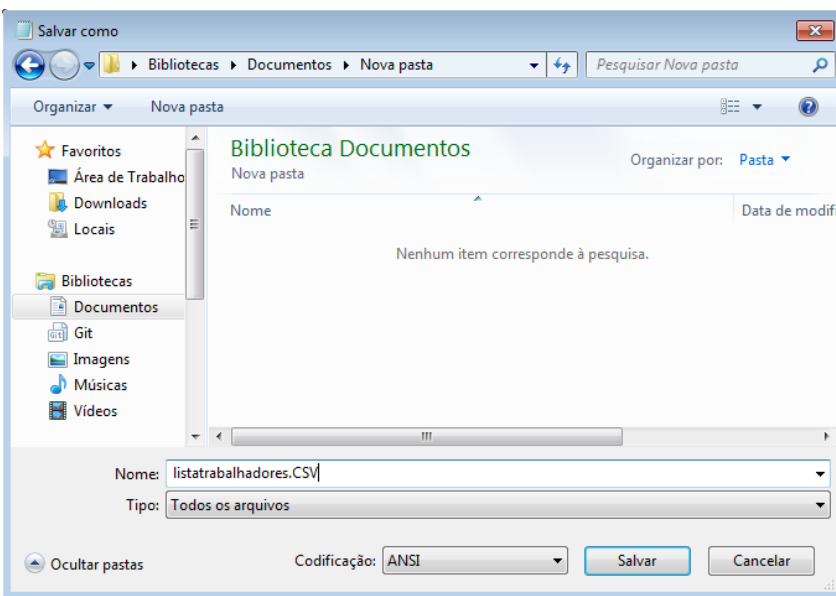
Salvar como

Bibliotecas ▸ Documentos ▸ Nova pasta

Pesquisar Nova pasta

Organizar ▾ Nova pasta

Favoritos
Área de Trabalho
Downloads
Locais

Bibliotecas
Documentos
Git
Imagens
Músicas
Vídeos

Biblioteca Documentos
Nova pasta

Organizar por: Pasta ▾

Nome
Data de modifi

Nenhum item corresponde à pesquisa.

Nome: listatrabalhadores.CSV
Tipo: Todos os arquivos

Ocultar pastas

Codificação: ANSI

Salvar Cancelar